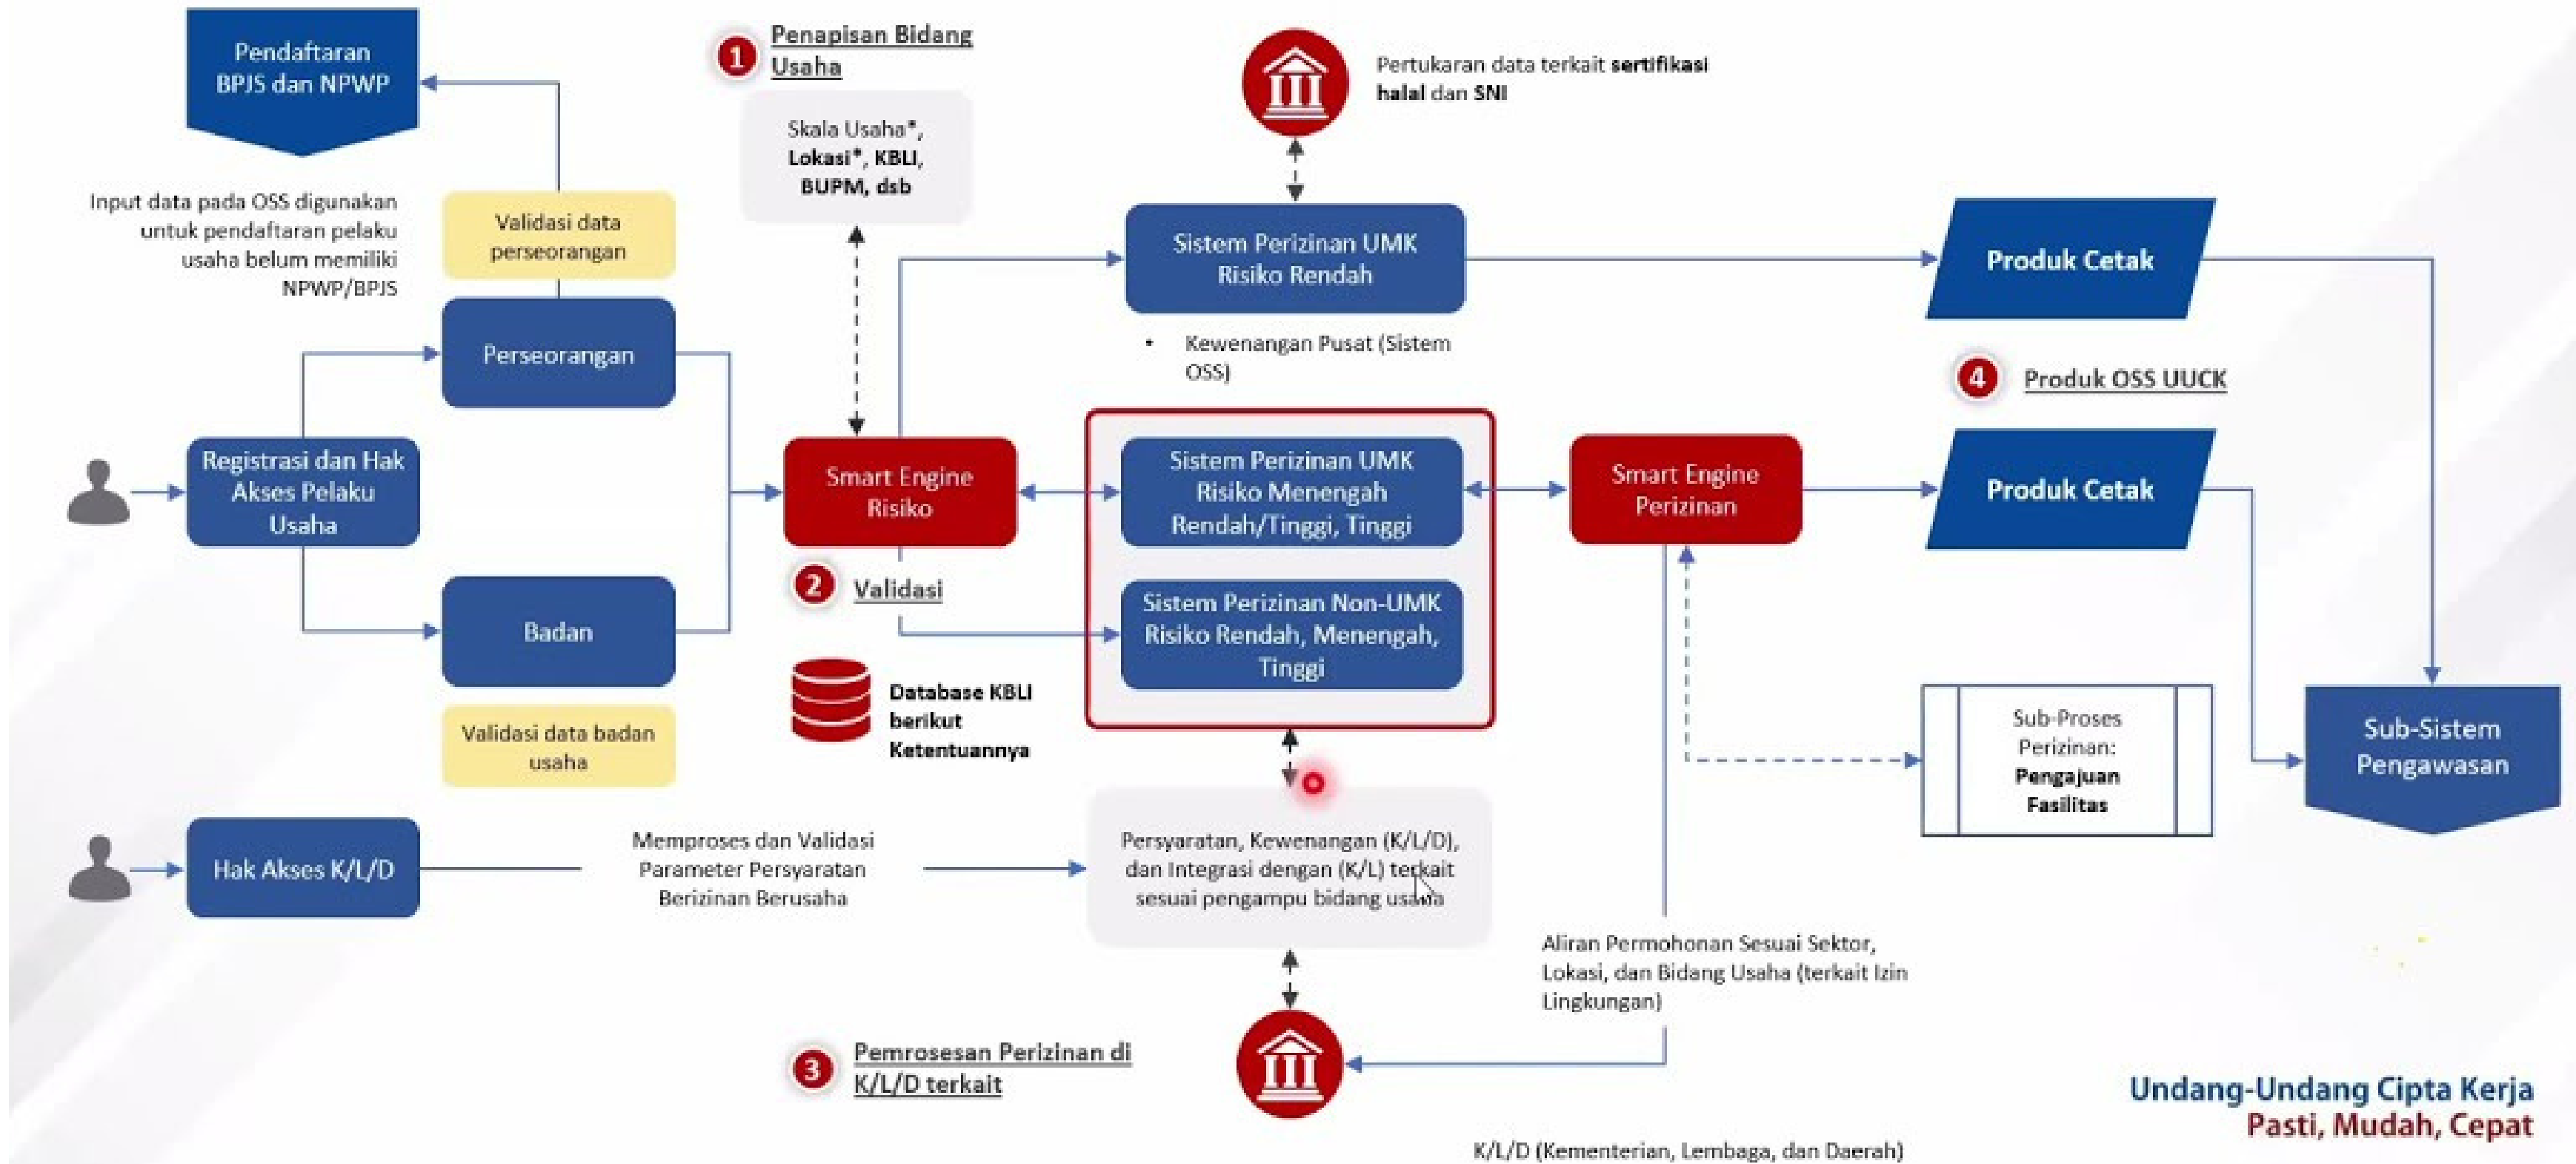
Pendaftaran BPJS dan NPWP

Input data pada OSS digunakan untuk pendaftaran pelaku usaha belum memiliki NPWP/BPJS

Validasi data perseorangan

Perseorangan

Registrasi dan Hak Akses Pelaku Usaha

Badan

Validasi data badan usaha

Hak Akses K/L/D

1 Penapisan Bidang Usaha

Skala Usaha*, Lokasi*, KBLI, BUPM, dsb

Smart Engine Risiko

2 Validasi

Database KBLI berikut Ketentuannya

Memproses dan Validasi Parameter Persyaratan Berizinan Berusaha

Pertukaran data terkait sertifikasi halal dan SNI

Sistem Perizinan UMK Risiko Rendah

• Kewenangan Pusat (Sistem OSS)

Sistem Perizinan UMK Risiko Menengah Rendah/Tinggi, Tinggi

Sistem Perizinan Non-UMK Risiko Rendah, Menengah, Tinggi

Persyaratan, Kewenangan (K/L/D), dan Integrasi dengan (K/L) terkait sesuai pengampu bidang usaha

3 Pemrosesan Perizinan di K/L/D terkait

Smart Engine Perizinan

Aliran Permohonan Sesuai Sektor, Lokasi, dan Bidang Usaha (terkait Izin Lingkungan)

Produk Cetak

4 Produk OSS UUCK

Produk Cetak

Sub-Proses Perizinan: Pengajuan Fasilitas

Sub-Sistem Pengawasan

Undang-Undang Cipta Kerja
Pasti, Mudah, Cepat

K/L/D (Kementerian, Lembaga, dan Daerah)